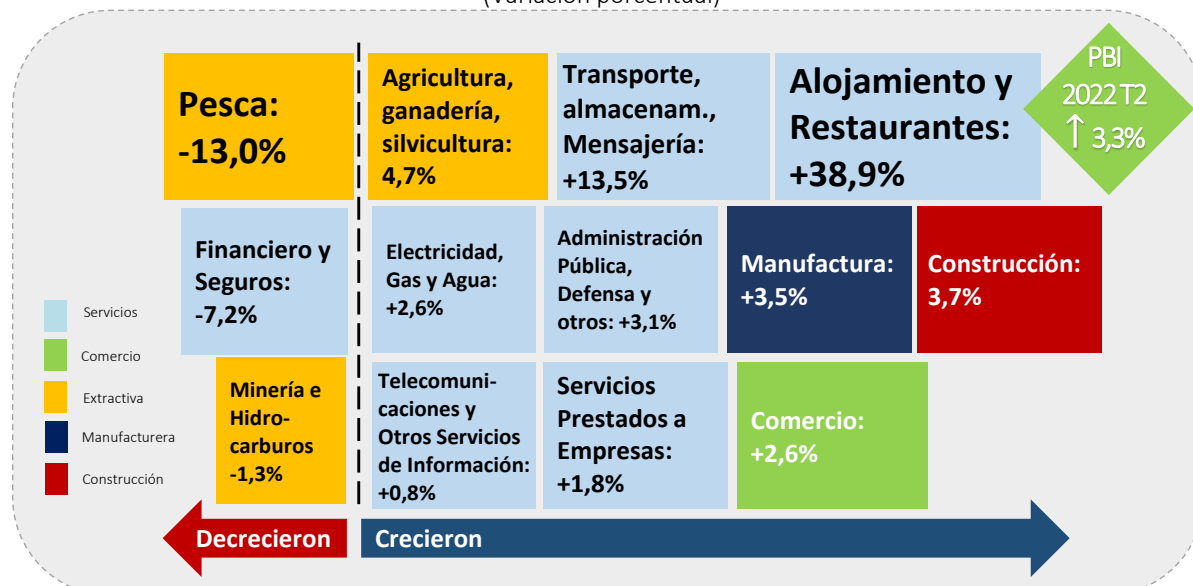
(Variación porcentual)

Pesca: -13,0%

Agricultura, ganadería, silvicultura: 4,7%

Transporte, almacenam., Mensajería: +13,5%

Alojamiento y Restaurantes: +38,9%

PBI 2022 T2 ↑ 3,3%

Financiero y Seguros: -7,2%

Electricidad, Gas y Agua: +2,6%

Administración Pública, Defensa y otros: +3,1%

Manufactura: +3,5%

Construcción: 3,7%

Servicios

Comercio

Extractiva

Manufacturera

Construcción

Minería e Hidrocarburos -1,3%

Telecomunicaciones y Otros Servicios de Información: +0,8%

Servicios Prestados a Empresas: +1,8%

Comercio: +2,6%

Decrecieron

Crecieron